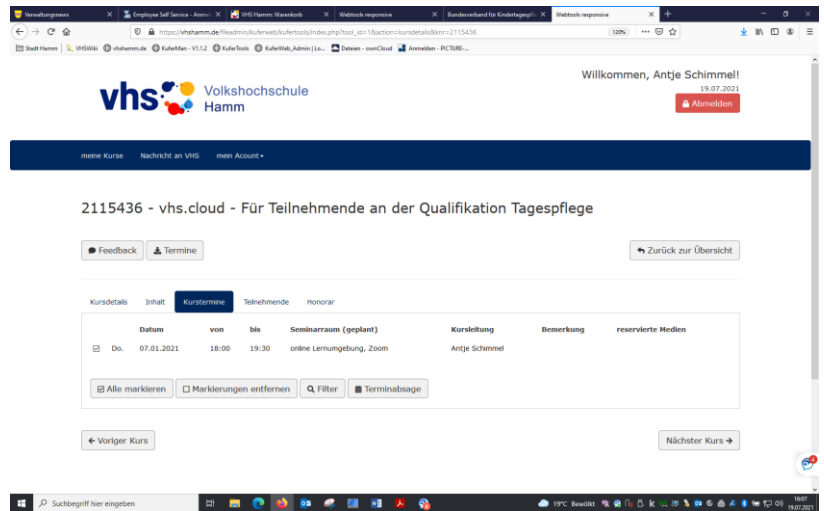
Verwaltungsnews × Employee Self Service - Anmel × VHS Hamm: Warenkorb × Webtools responsive × Bundesverband für Kindertagespfle × Webtools responsive × +

https://vhshamm.de/fileadmin/kuferweb/kufertools/index.php?tool_id=1&action=kursdetails&knr=2115436 120%

Stadt Hamm | VHSWiki vhshamm.de KuferMan - V1.1.2 KuferTools KuferWeb_Admin | Lo... Dateien - ownCloud Anmelden - PICTURE-...

vhs Volkshochschule Hamm

Willkommen, Antje Schimmel!
19.07.2021
Abmelden

meine Kurse Nachricht an VHS mein Acount

2115436 - vhs.cloud - Für Teilnehmende an der Qualifikation Tagespflege

Feedback Termine

Zurück zur Übersicht

Kursdetails Inhalt Kurstermine Teilnehmende Honorar

| | | Datum | von | bis | Seminarraum (geplant) | Kursleitung | Bemerkung | reservierte Medien |
|---|---|---|---|---|---|---|---|---|
| ☑ | Do. | 07.01.2021 | 18:00 | 19:30 | online Lernumgebung, Zoom | Antje Schimmel | | |

Alle markieren Markierungen entfernen Filter Terminabsage

← Voriger Kurs

Nächster Kurs →

Suchbegriff hier eingeben

19°C Bewölkt 16:07 19.07.2021